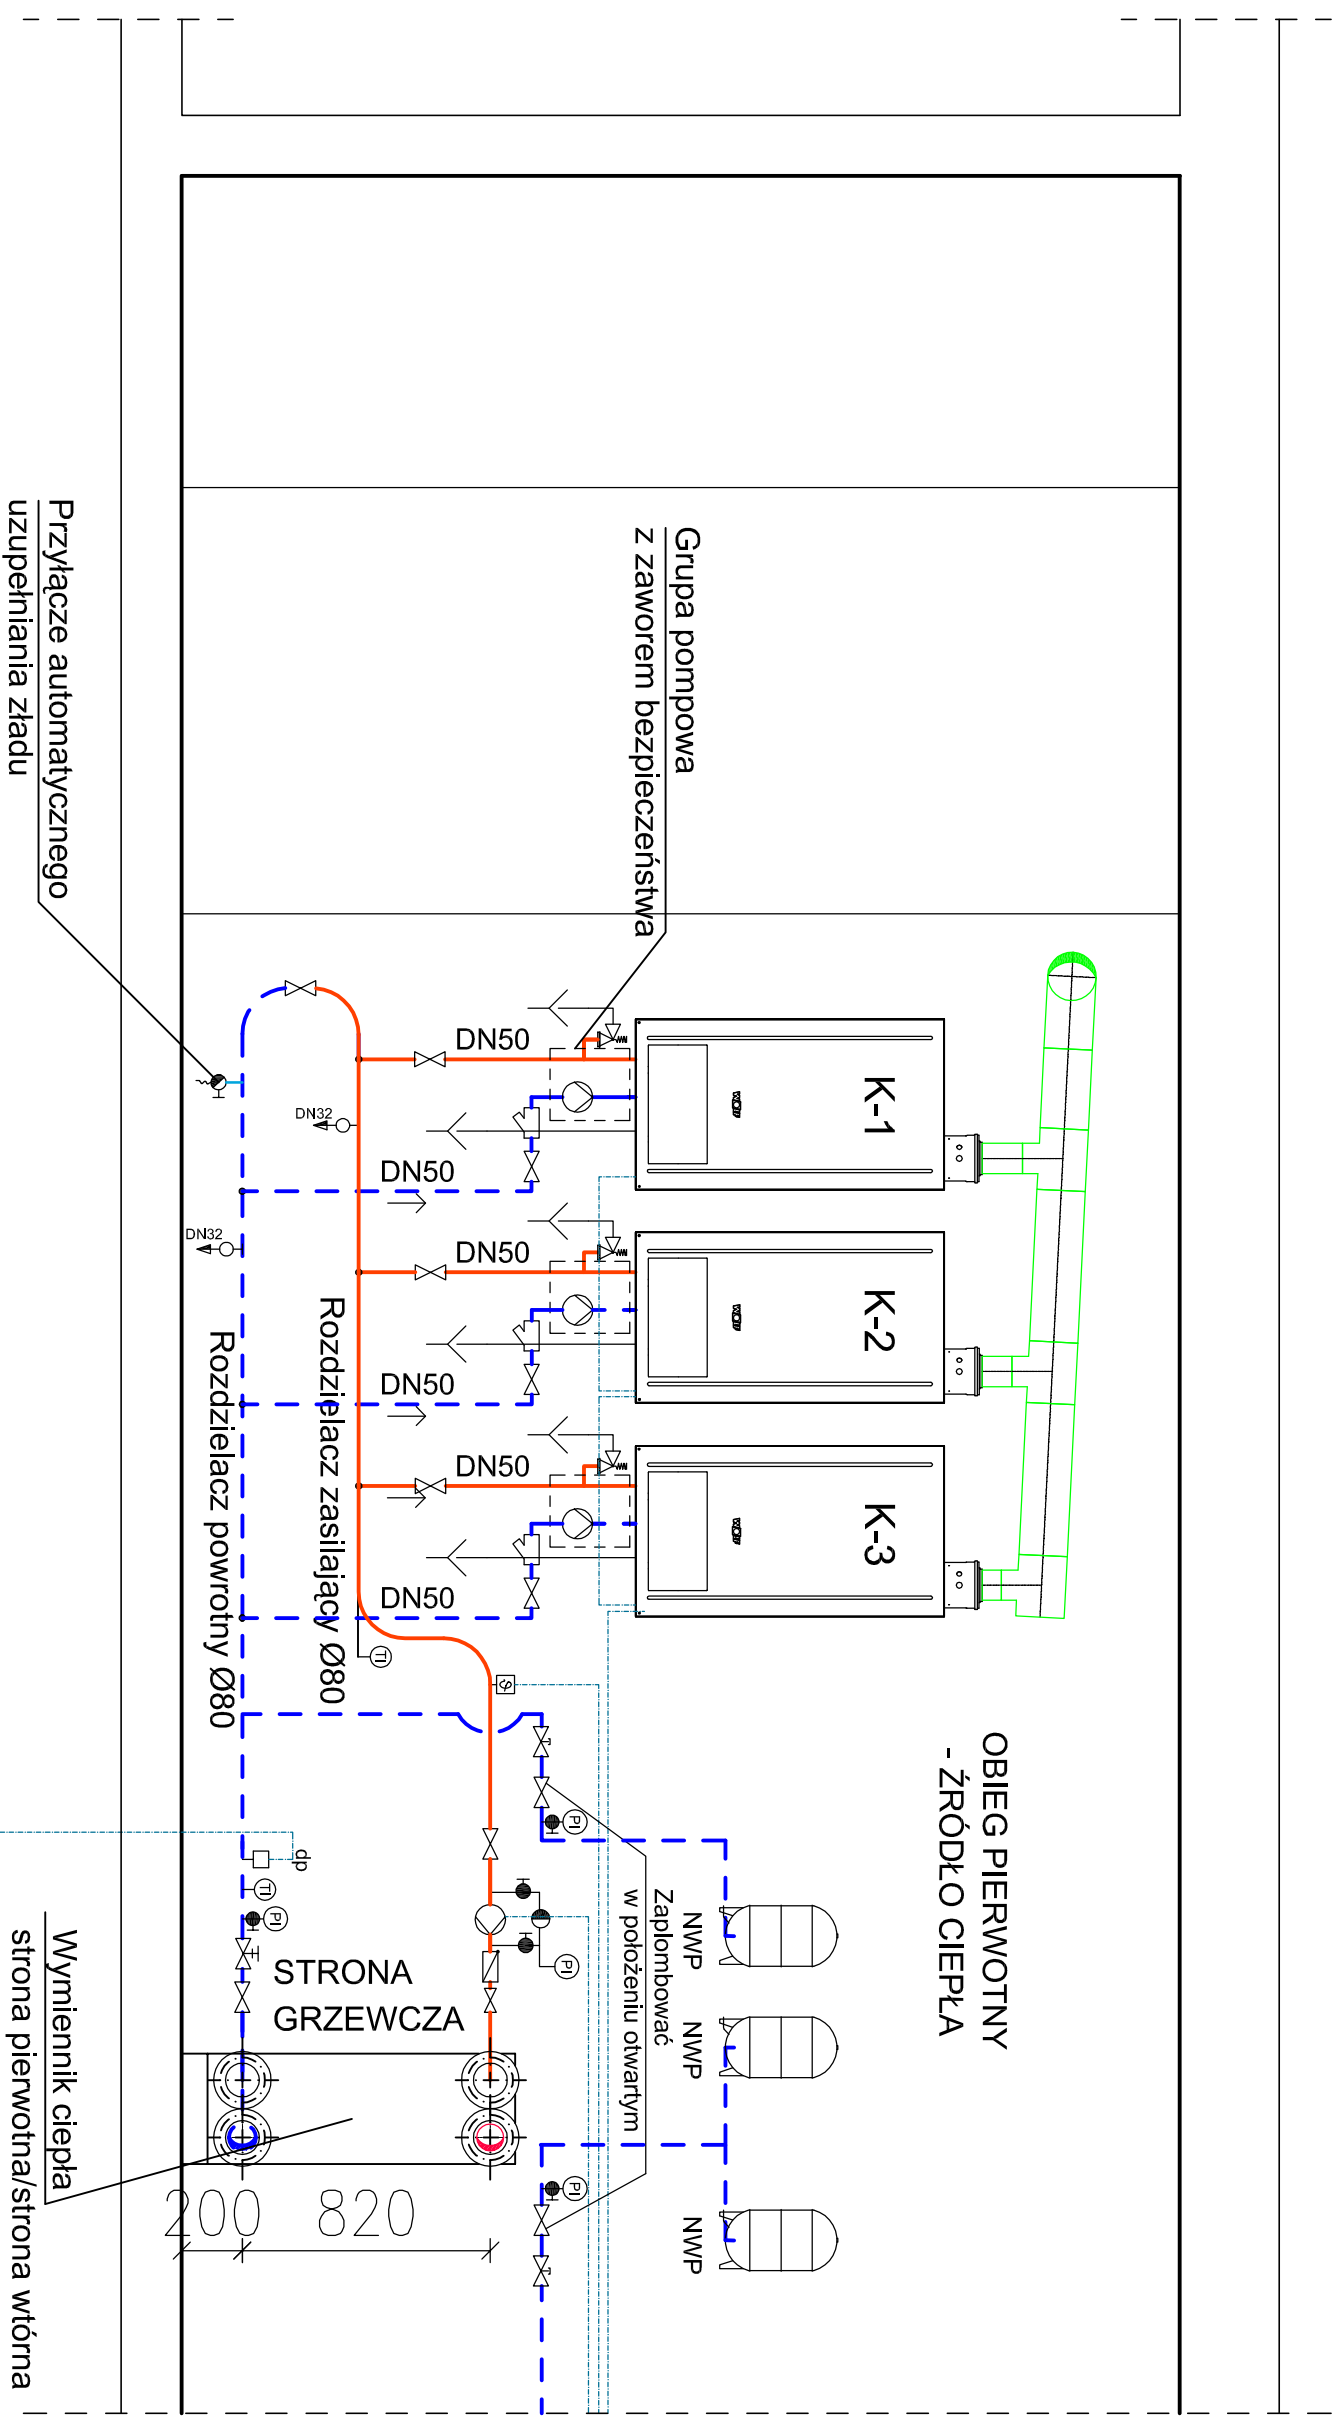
Przyłącze automatycznego uzupełniania zładu

Grupa pompowa z zaworem bezpieczeństwa

K-1

K-2

K-3

DN50

DN50

DN50

DN50

DN50

DN50

DN32

DN32

Rozdzielacz zasilający Ø80

Rozdzielacz powrotny Ø80

TI

TI

PI

PI

PI

PI

dp

OBIEG PIERWOTNY - ŹRÓDŁO CIEPŁA

NWP

NWP

NWP

Zaplombować w położeniu otwartym

STRONA GRZEWCZA

Wymiennik ciepła strona pierwotna/strona wtórna

200

820